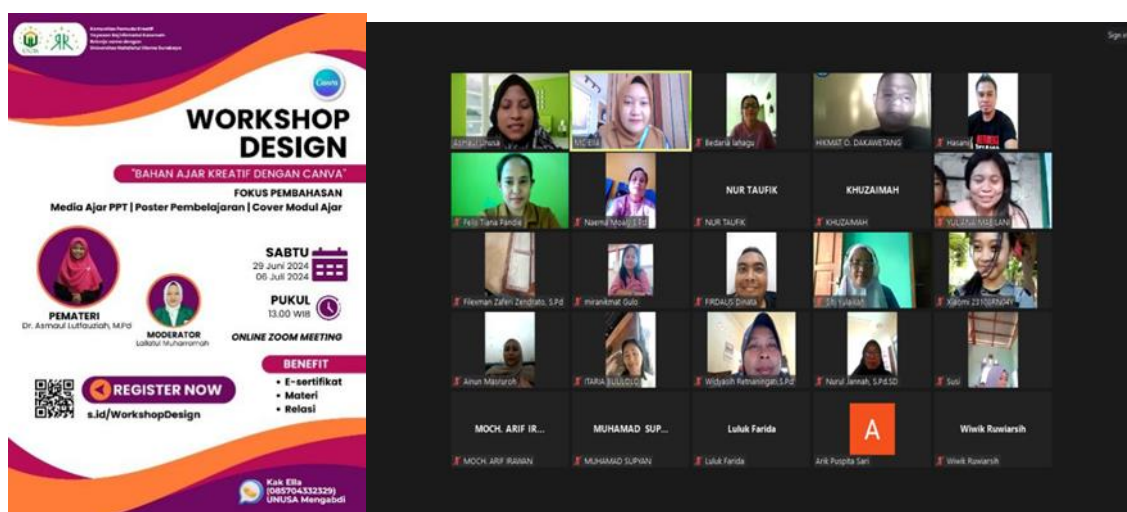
Komunitas Pemuda Kreatif
Yayasan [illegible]
Bekerja sama dengan
Universitas Nahdlatul Ulama Surabaya

Canva

WORKSHOP DESIGN

"BAHAN AJAR KREATIF DENGAN CANVA"

FOKUS PEMBAHASAN
Media Ajar PPT | Poster Pembelajaran | Cover Modul Ajar

PEMATERI
Dr. Asmaul Lutfauziah, M.Pd

MODERATOR
Lailatul Muharromah

SABTU
29 Juni 2024
06 Juli 2024

PUKUL
13.00 WIB

ONLINE ZOOM MEETING

BENEFIT
• E-sertifikat
• Materi
• Relasi

REGISTER NOW
s.id/WorkshopDesign

Kak Ella
(085704332329)
UNUSA Mengabdi

Sign in

Asmaul Lhusa
MC Ella
Bedaria lahagu
HIKMAT O. DAKAWETANG
Hasan
NUR TAUFIK
KHUZAIMAH
Felis Tiana Pandie
Naema Moali S.Pd
NUR TAUFIK
KHUZAIMAH
YULIANA MAELANI
Filexman Zaferi Zendrato, S.Pd
mirandmat Gulo
FIRDAUS Dinata
Sri Sulastuti
Xiaomi 23108RN04Y
Ainun Masruroh
ITARIA BULULOLO
Widyasih Retnaningsih S.Pd
Nurul Jannah, S.Pd.SD
Susi
MOCH. ARIF IR...
MUHAMAD SUP...
Luluk Farida
A
Wiwik Ruwiarsih
MOCH. ARIF IRAWAN
MUHAMAD SUPYAN
Luluk Farida
Arik Puspita Sari
Wiwik Ruwiarsih